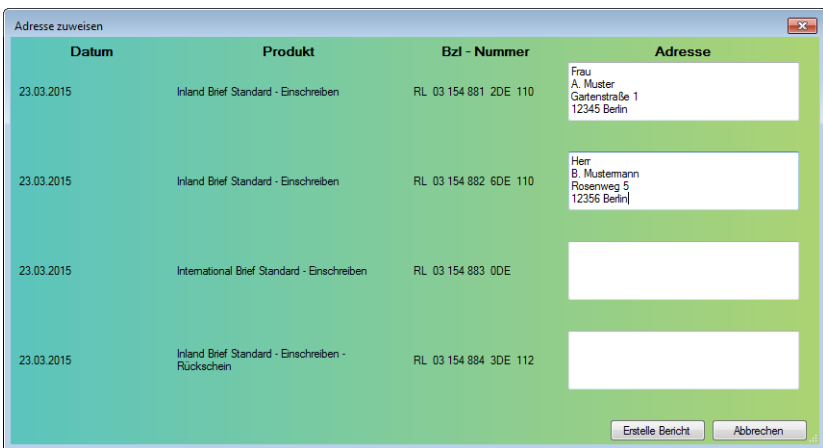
Adresse zuweisen

| Datum | Produkt | Bzl - Nummer | Adresse |
|---|---|---|---|
| 23.03.2015 | Inland Brief Standard - Einschreiben | RL 03 154 881 2DE 110 | Frau A. Muster Gartenstraße 1 12345 Berlin |
| 23.03.2015 | Inland Brief Standard - Einschreiben | RL 03 154 882 6DE 110 | Herr B. Mustermann Rosenweg 5 12356 Berlin |
| 23.03.2015 | International Brief Standard - Einschreiben | RL 03 154 883 0DE | |
| 23.03.2015 | Inland Brief Standard - Einschreiben - Rückschein | RL 03 154 884 3DE 112 | |

Erstelle Bericht
Abbrechen